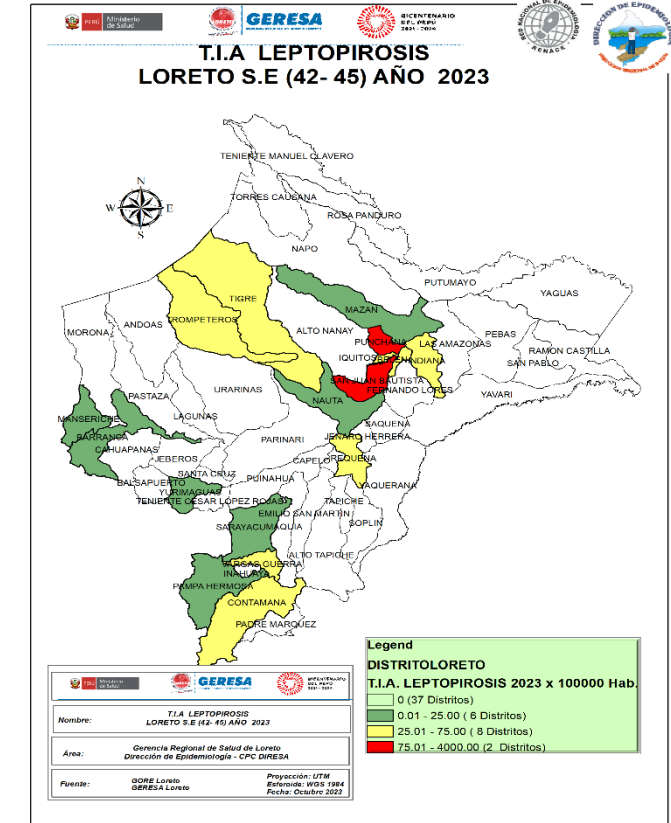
PERÚ Ministerio de Salud
GERESA
BICENTENARIO DEL PERÚ 2021 - 2024
RED NACIONAL DE EPIDEMIOLOGÍA RENACE
DIRECCIÓN DE EPIDEMIOLOGÍA

T.I.A LEPTOPIROSIS
LORETO S.E (42- 45) AÑO 2023

N
W E
S

TENIENTE MANUEL CLAVERO
TORRES CAUSANA
ROSA PANDURO
NAPO
PUTUMAYO
YAGUAS
TIGRE
MAZAN
MORONA
ANDOAS
ROMPETEROS
ALTO NANAY
PUNCHANA
LAS AMAZONAS
PEBAS
RAMON CASTILLA
IQUITOS
BELEN
INDIANA
SAN PABLO
SAN JUAN BAUTISTA
FERNANDO LORES
YAVARI
PASTAZA
URARINAS
NAUTA
MANSERICHE
LAGUNAS
SAQUENA
BARRANCA
CAHUAPANAS
JENARO HERRERA
PARINARI
JEBEROS
CAPELO
REQUENA
SANTA CRUZ
PUINAHUA
BALSAPUERTO
YURIMAGUAS
YAQUERANA
TENIENTE CESAR LOPEZ ROJAS
TAPICHE
EMILIO SAN MARTIN
SOPLIN
SARAYACU
MAQUIA
ALTO TAPICHE
VARGAS GUERRA
INAHUAYA
PAMPA HERMOSA
CONTAMANA
PADRE MARQUEZ

Legend
DISTRITOLORETO
T.I.A. LEPTOPIROSIS 2023 x 100000 Hab.
0 (37 Distritos)
0.01 - 25.00 ( 6 Distritos)
25.01 - 75.00 ( 8 Distritos)
75.01 - 4000.00 (2 Distritos)

PERÚ Ministerio de Salud
GERESA
BICENTENARIO DEL PERÚ 2021 - 2024

| Nombre: | T.I.A LEPTOPIROSIS LORETO S.E (42- 45) AÑO 2023 | |
|---|---|---|
| Área: | Gerencia Regional de Salud de Loreto Dirección de Epidemiología - CPC DIRESA | |
| Fuente: | GORE Loreto GERESA Loreto | Proyección: UTM Esferoide: WGS 1984 Fecha: Octubre 2023 |